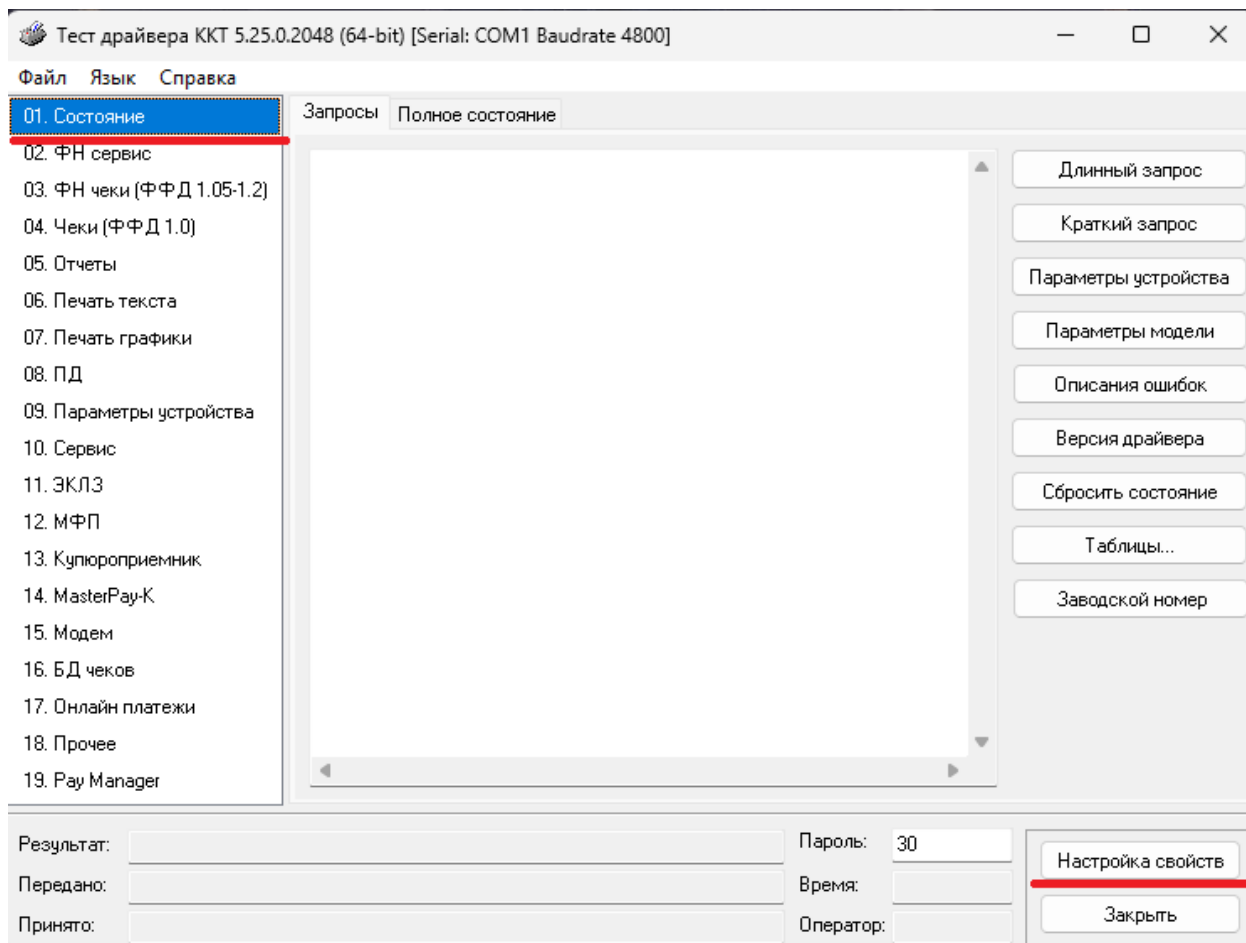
Тест драйвера ККТ 5.25.0.2048 (64-bit) [Serial: COM1 Baudrate 4800]

Файл Язык Справка

01. Состояние
02. ФН сервис
03. ФН чеки (ФФД 1.05-1.2)
04. Чеки (ФФД 1.0)
05. Отчеты
06. Печать текста
07. Печать графики
08. ПД
09. Параметры устройства
10. Сервис
11. ЭКЛЗ
12. МФП
13. Купюроприемник
14. MasterPay-K
15. Модем
16. БД чеков
17. Онлайн платежи
18. Прочее
19. Pay Manager

Запросы | Полное состояние

Длинный запрос
Краткий запрос
Параметры устройства
Параметры модели
Описания ошибок
Версия драйвера
Сбросить состояние
Таблицы...
Заводской номер

Результат:
Передано:
Принято:
Пароль: 30
Время:
Оператор:
Настройка свойств
Закрыть